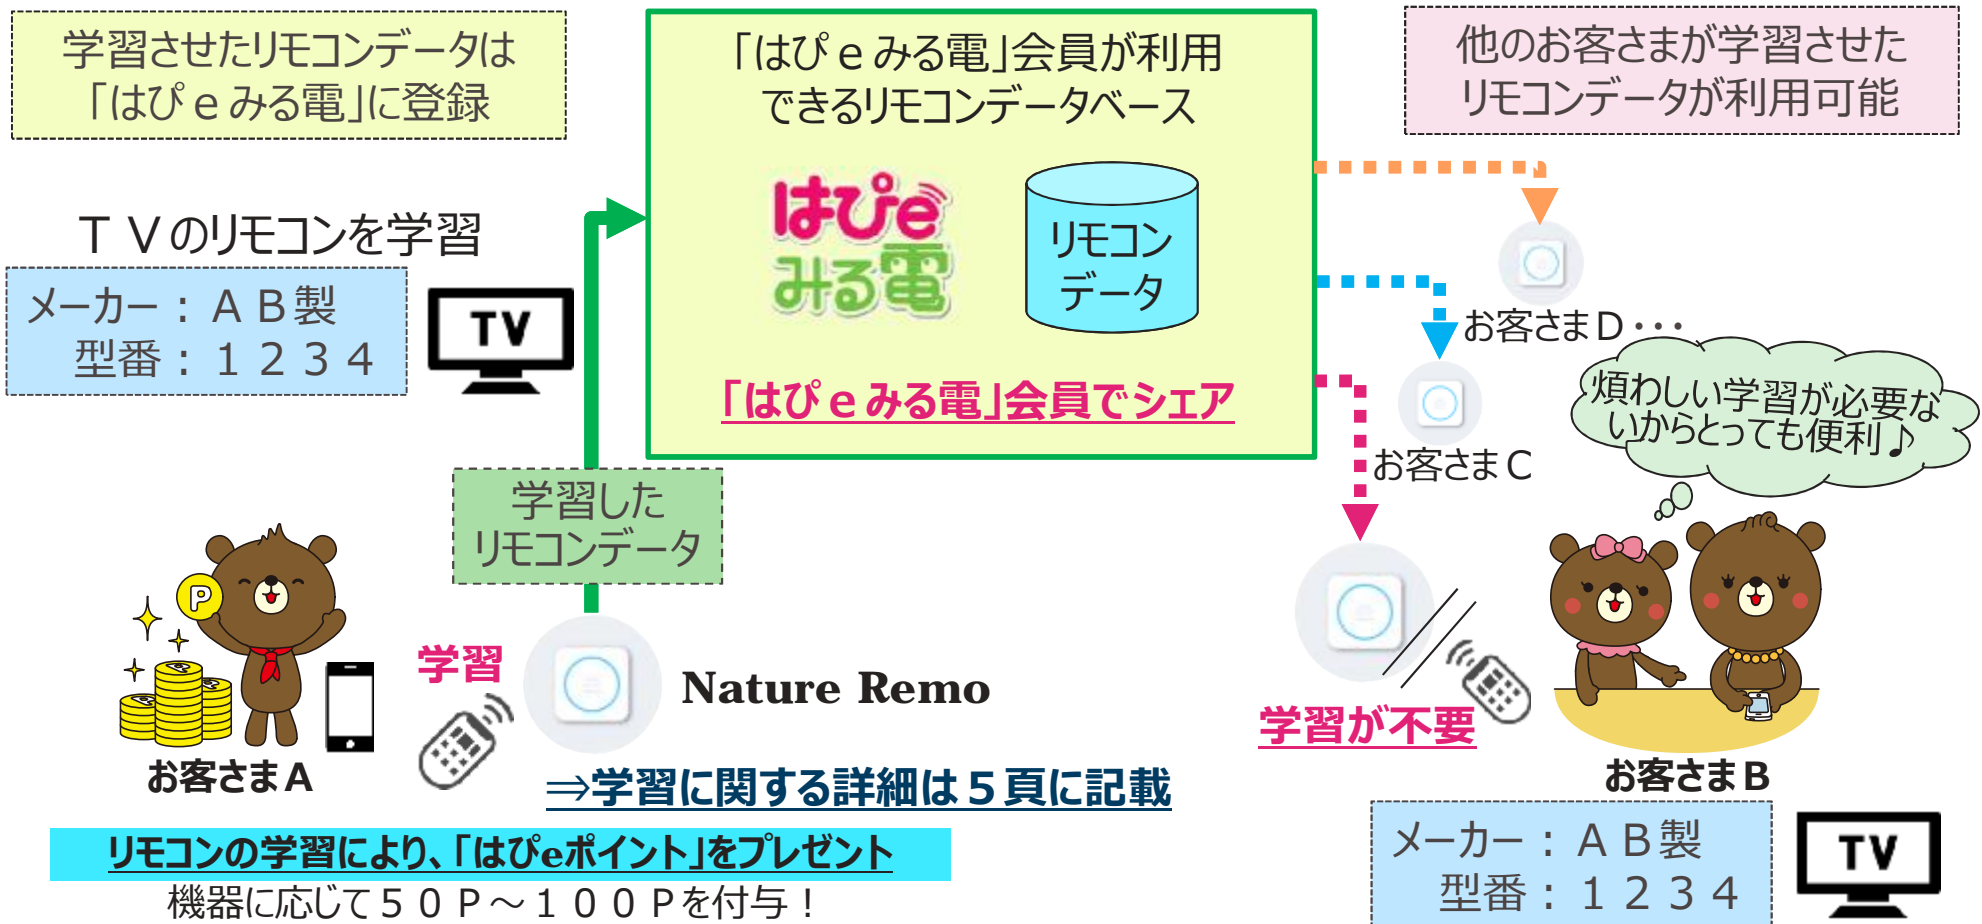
学習させたリモコンデータは「はぴｅみる電」に登録

「はぴｅみる電」会員が利用できるリモコンデータベース

他のお客さまが学習させたリモコンデータが利用可能

ＴＶのリモコンを学習

メーカー：ＡＢ製
型番：１２３４

TV

はぴe
みる電

リモコンデータ

「はぴｅみる電」会員でシェア

お客さまＤ・・・

お客さまＣ

煩わしい学習が必要ないからとっても便利♪

学習したリモコンデータ

P

学習

Nature Remo

学習が不要

お客さまＡ

⇒学習に関する詳細は５頁に記載

お客さまＢ

リモコンの学習により、「はぴeポイント」をプレゼント
機器に応じて５０Ｐ～１００Ｐを付与！

メーカー：ＡＢ製
型番：１２３４

TV